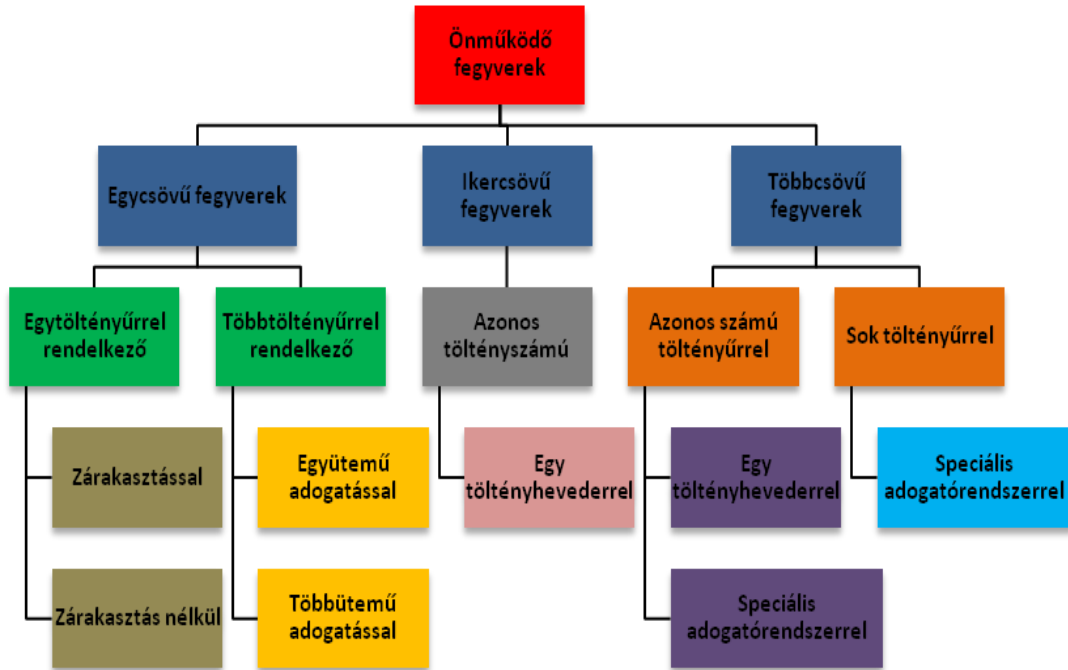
Önműködő fegyverek

Egycsövű fegyverek

Ikercsövű fegyverek

Többcsövű fegyverek

Egytöltényűrrel rendelkező

Többtöltényűrrel rendelkező

Azonos töltényszámú

Azonos számú töltényűrrel

Sok töltényűrrel

Zárakasztással

Együtemű adogatással

Egy töltényhevederrel

Egy töltényhevederrel

Speciális adogatórendszerrel

Zárakasztás nélkül

Többütemű adogatással

Speciális adogatórendszerrel